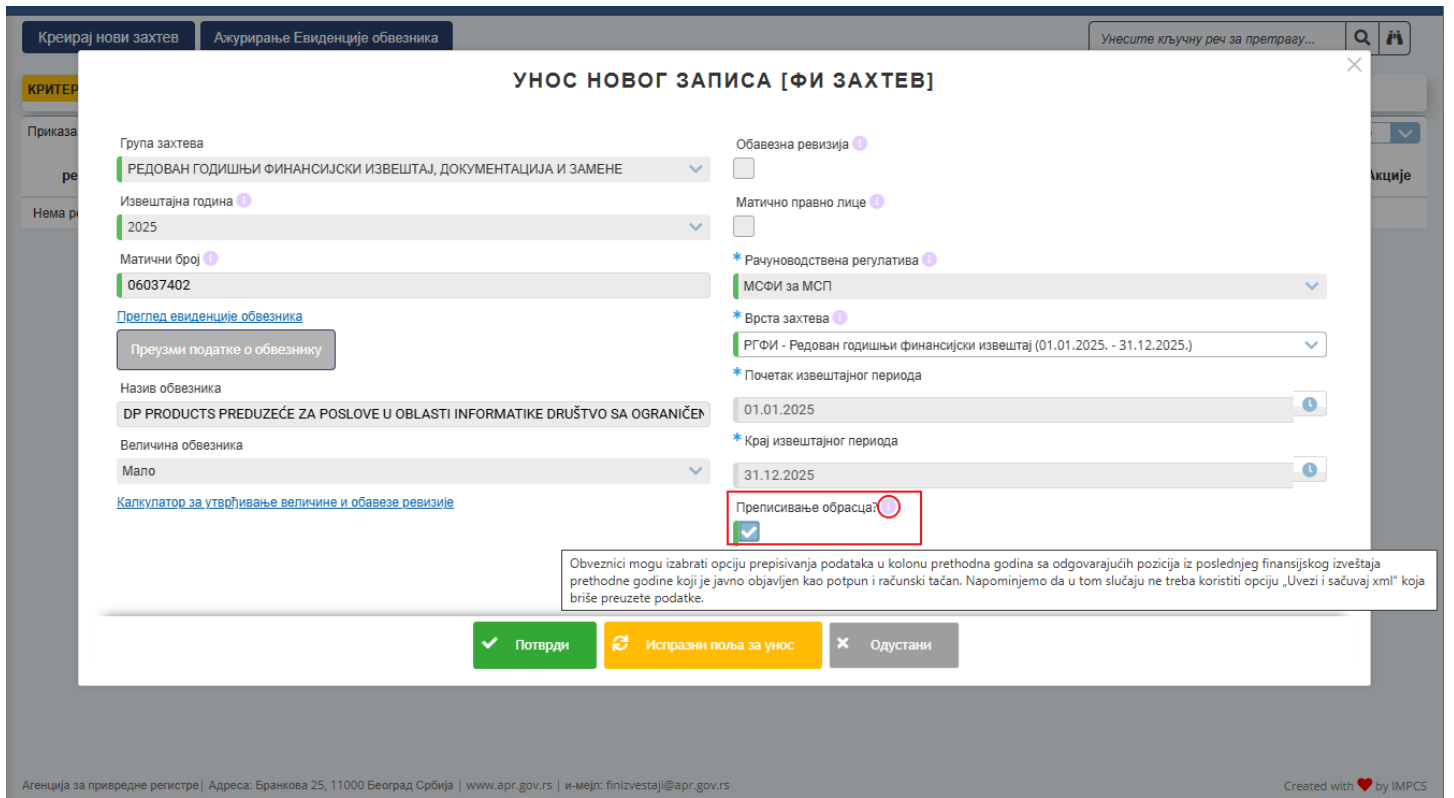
Креирај нови захтев | Ажурирање Евиденције обвезника

Унесите кључну реч за претрагу...

КРИТЕР

Приказа

ре

Нема ре

Акције

УНОС НОВОГ ЗАПИСА [ФИ ЗАХТЕВ]

Група захтева
РЕДОВАН ГОДИШЊИ ФИНАНСИЈСКИ ИЗВЕШТАЈ, ДОКУМЕНТАЦИЈА И ЗАМЕНЕ

Извештајна година
2025

Матични број
06037402

Преглед евиденције обвезника

Преузми податке о обвезнику

Назив обвезника
DP PRODUCTS PREDUZEĆE ZA POSLOVE U OBLASTI INFORMATIKE DRUŠTVO SA OGRANIČEN

Величина обвезника
Мало

Калкулатор за утврђивање величине и обавезе ревизије

Обавезна ревизија

Матично правно лице

* Рачуноводствена регулатива
МСФИ за МСП

* Врста захтева
РГФИ - Редован годишњи финансијски извештај (01.01.2025. - 31.12.2025.)

* Почетак извештајног периода
01.01.2025

* Крај извештајног периода
31.12.2025

Преписивање обрасца?

Obveznici mogu izabrati opciju prepisivanja podataka u kolonu prethodna godina sa odgovarajućih pozicija iz poslednjeg finansijskog izveštaja prethodne godine koji je javno objavljen kao potpun i računski tačan. Napominjemo da u tom slučaju ne treba koristiti opciju „Uvezi i sačuvaj xml" koja briše preuzete podatke.

Потврди | Испразни поља за унос | Одустани

Агенција за привредне регистре| Адреса: Бранкова 25, 11000 Београд Србија | www.apr.gov.rs | и-мејл: finizvestaji@apr.gov.rs

Created with ♥ by IMPCS